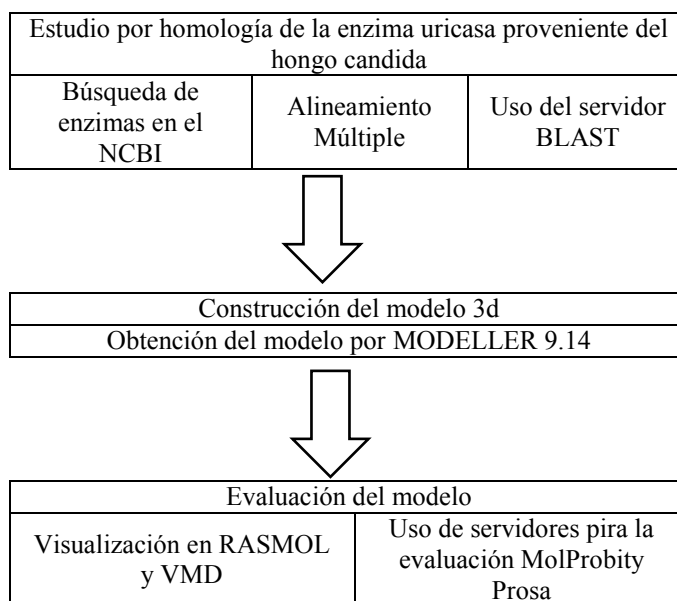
Estudio por homología de la enzima uricasa proveniente del hongo candida

| Búsqueda de enzimas en el NCBI | Alineamiento Múltiple | Uso del servidor BLAST |
|---|---|---|

Construcción del modelo 3d

Obtención del modelo por MODELLER 9.14

Evaluación del modelo

| Visualización en RASMOL y VMD | Uso de servidores pira la evaluación MolProbity Prosa |
|---|---|